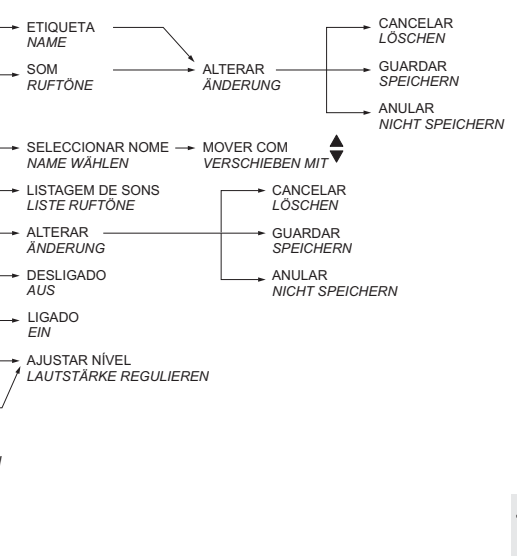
ETIQUETA
*NAME*

SOM
*RUFTÖNE*

ALTERAR
*ÄNDERUNG*

CANCELAR
*LÖSCHEN*

GUARDAR
*SPEICHERN*

ANULAR
*NICHT SPEICHERN*

SELECCIONAR NOME
*NAME WÄHLEN*

MOVER COM
*VERSCHIEBEN MIT*

LISTAGEM DE SONS
*LISTE RUFTÖNE*

ALTERAR
*ÄNDERUNG*

CANCELAR
*LÖSCHEN*

GUARDAR
*SPEICHERN*

ANULAR
*NICHT SPEICHERN*

DESLIGADO
*AUS*

LIGADO
*EIN*

AJUSTAR NÍVEL
*LAUTSTÄRKE REGULIEREN*